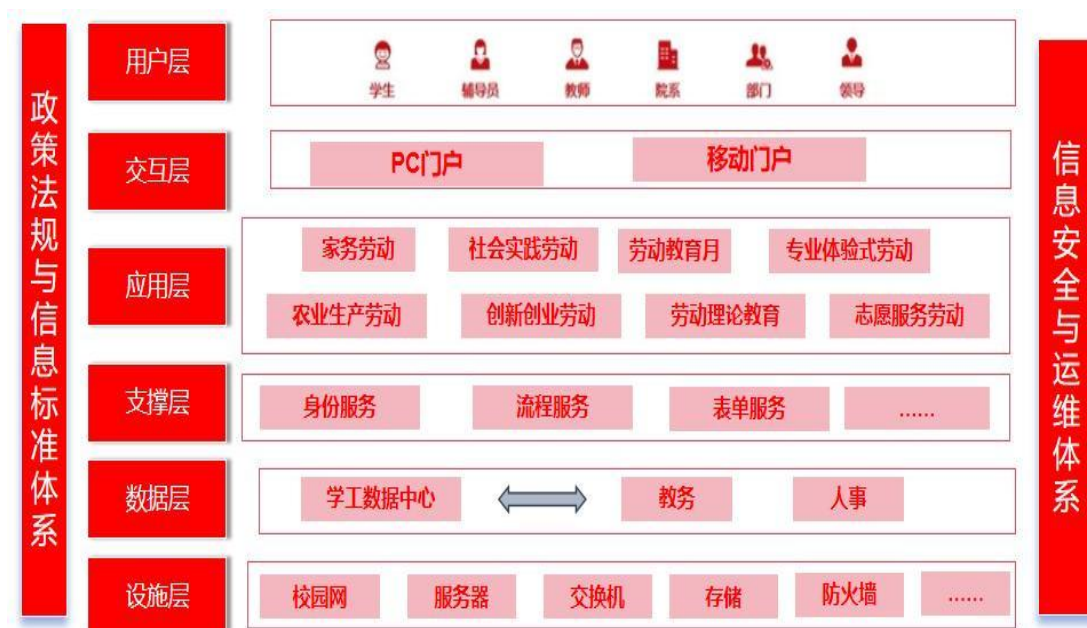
政策法规与信息标准体系

用户层

学生 辅导员 教师 院系 部门 领导

交互层

PC门户 移动门户

应用层

家务劳动 社会实践劳动 劳动教育月 专业体验式劳动

农业生产劳动 创新创业劳动 劳动理论教育 志愿服务劳动

支撑层

身份服务 流程服务 表单服务 ......

数据层

学工数据中心 教务 人事

设施层

校园网 服务器 交换机 存储 防火墙 ......

信息安全与运维体系